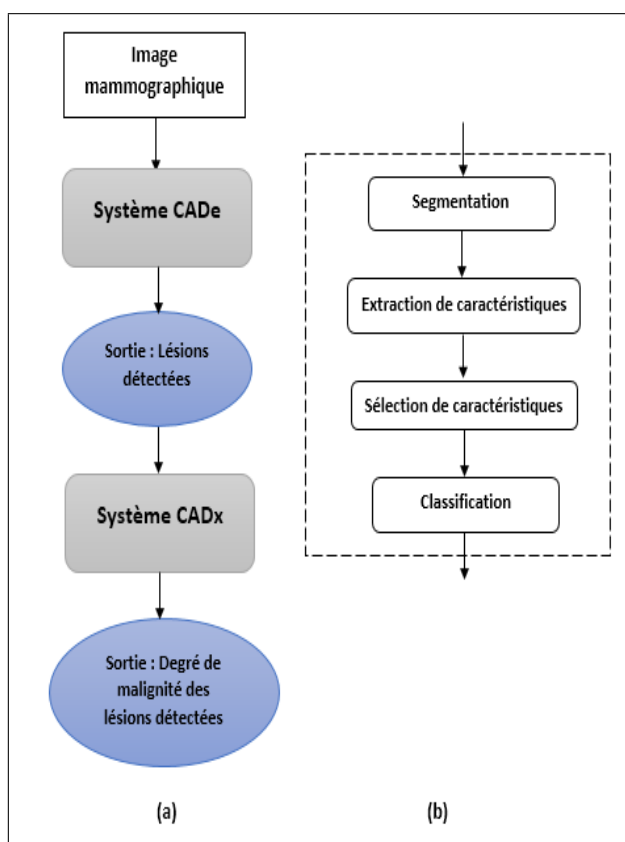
Image mammographique

Système CADe

Sortie : Lésions détectées

Système CADx

Sortie : Degré de malignité des lésions détectées

Segmentation

Extraction de caractéristiques

Sélection de caractéristiques

Classification

(a)

(b)